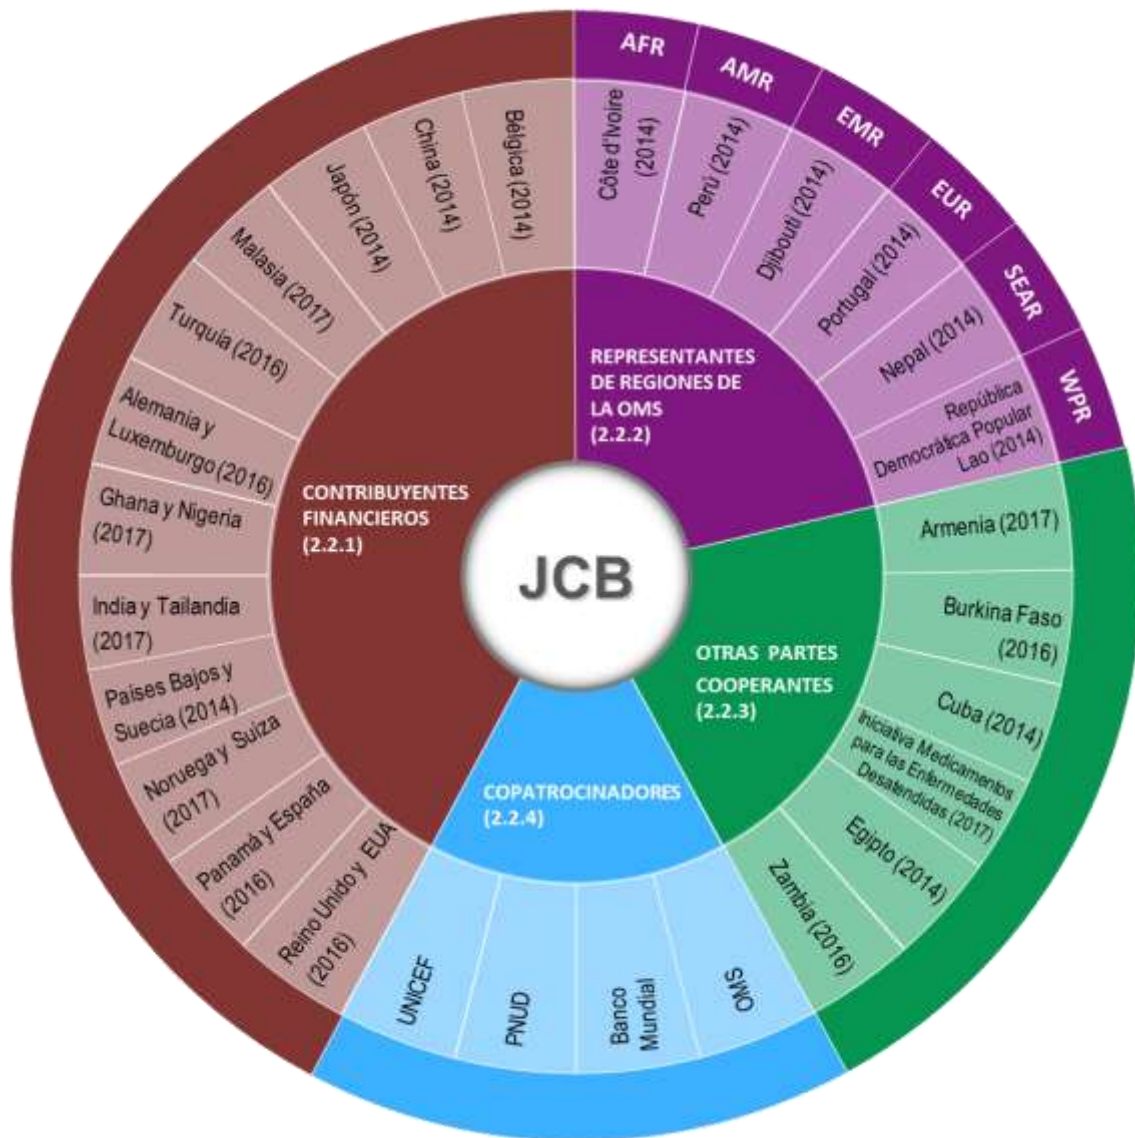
JCB

CONTRIBUYENTES FINANCIEROS (2.2.1)

Bélgica (2014)
China (2014)
Japón (2014)
Malasia (2017)
Turquía (2016)
Alemania y Luxemburgo (2016)
Ghana y Nigeria (2017)
India y Tailandia (2017)
Países Bajos y Suecia (2014)
Noruega y Suiza (2017)
Panamá y España (2016)
Reino Unido y EUA (2016)

REPRESENTANTES DE REGIONES DE LA OMS (2.2.2)

AFR
Côte d'Ivoire (2014)
AMR
Perú (2014)
EMR
Djibouti (2014)
EUR
Portugal (2014)
SEAR
Nepal (2014)
WPR
República Democrática Popular Lao (2014)

OTRAS PARTES COOPERANTES (2.2.3)

Armenia (2017)
Burkina Faso (2016)
Cuba (2014)
Iniciativa Medicamentos para las Enfermedades Desatendidas (2017)
Egipto (2014)
Zambia (2016)

COPATROCINADORES (2.2.4)

UNICEF
PNUD
Banco Mundial
OMS